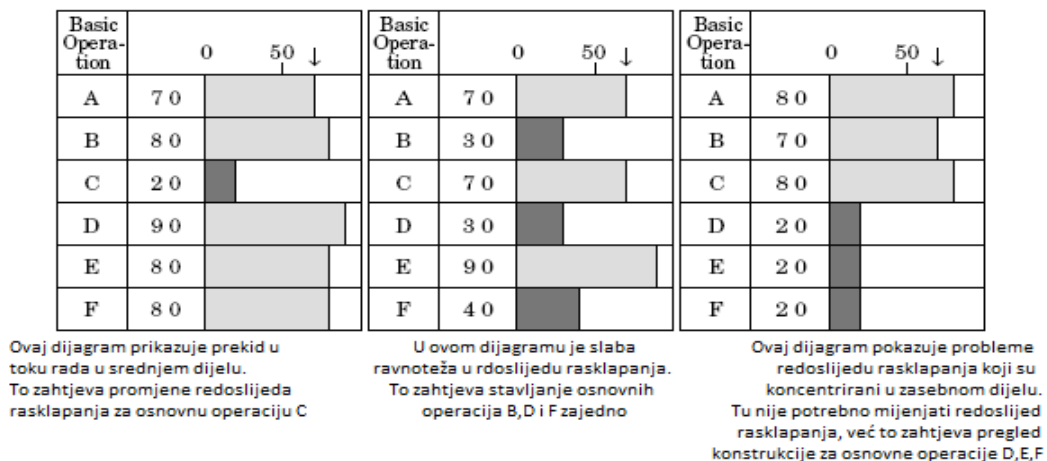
| Basic Operation | 0 50 ↓ |
|---|---|
| A | 70 |
| B | 80 |
| C | 20 |
| D | 90 |
| E | 80 |
| F | 80 |

Ovaj dijagram prikazuje prekid u toku rada u srednjem dijelu.
To zahtjeva promjene redoslijeda rasklapanja za osnovnu operaciju C

| Basic Operation | 0 50 ↓ |
|---|---|
| A | 70 |
| B | 30 |
| C | 70 |
| D | 30 |
| E | 90 |
| F | 40 |

U ovom dijagramu je slaba ravnoteža u rdoslijedu rasklapanja.
To zahtjeva stavljanje osnovnih operacija B,D i F zajedno

| Basic Operation | 0 50 ↓ |
|---|---|
| A | 80 |
| B | 70 |
| C | 80 |
| D | 20 |
| E | 20 |
| F | 20 |

Ovaj dijagram pokazuje probleme redoslijedu rasklapanja koji su koncentrirani u zasebnom dijelu.
Tu nije potrebno mijenjati redoslijed rasklapanja, već to zahtjeva pregled konstrukcije za osnovne operacije D,E,F